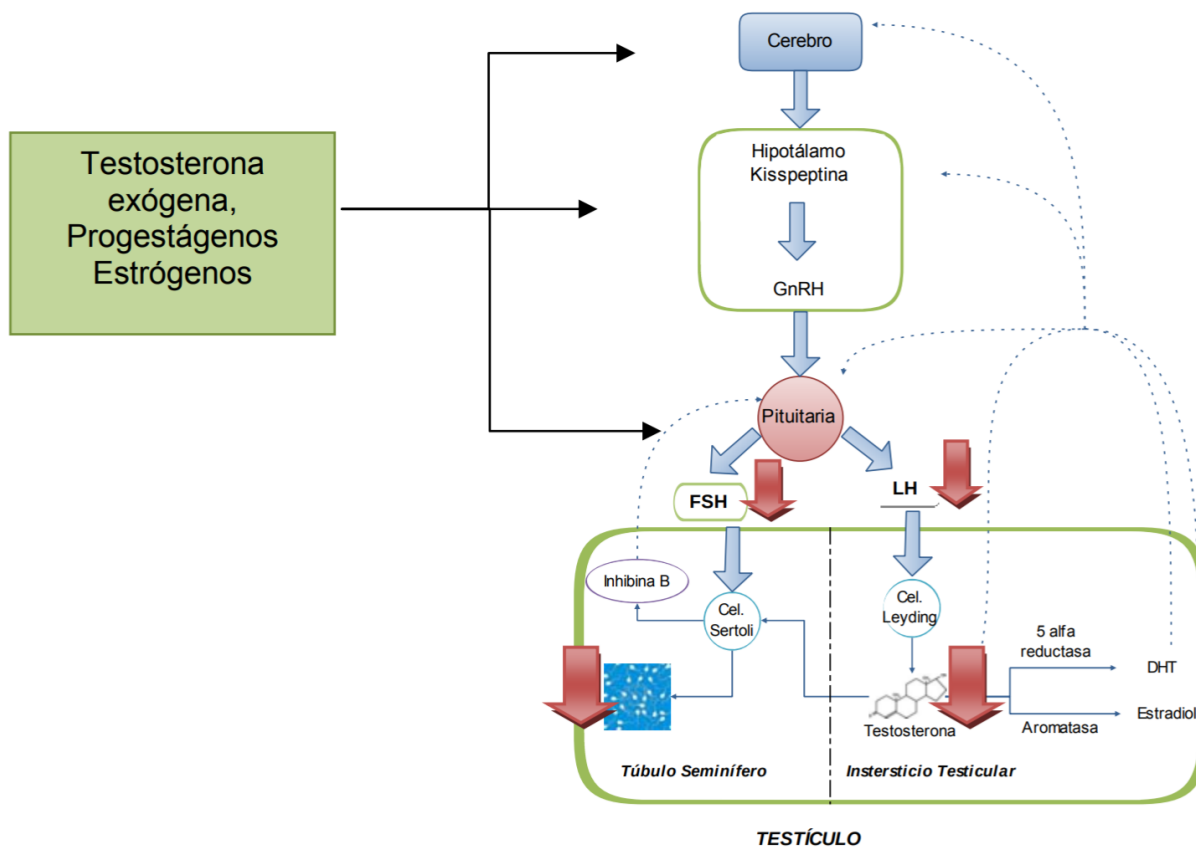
Testosterona exógena, Progestágenos Estrógenos

Cerebro

Hipotálamo
Kisspeptina

GnRH

Pituitaria

FSH

LH

Inhibina B

Cel. Sertoli

Cel. Leyding

5 alfa reductasa

DHT

Estradiol

Testosterona

Aromatasa

Túbulo Seminífero

Insterticio Testicular

TESTÍCULO